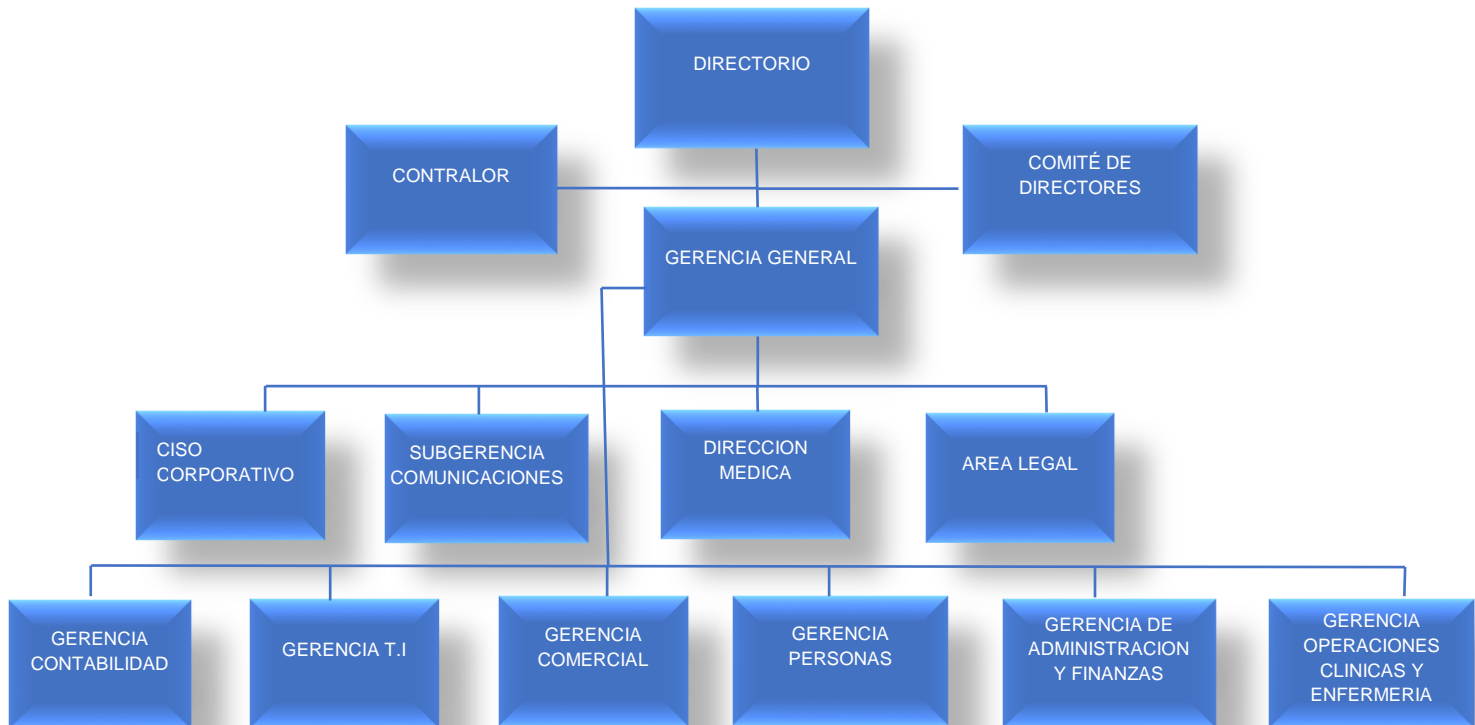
DIRECTORIO

CONTRALOR

COMITÉ DE DIRECTORES

GERENCIA GENERAL

CISO CORPORATIVO

SUBGERENCIA COMUNICACIONES

DIRECCION MEDICA

AREA LEGAL

GERENCIA CONTABILIDAD

GERENCIA T.I

GERENCIA COMERCIAL

GERENCIA PERSONAS

GERENCIA DE ADMINISTRACION Y FINANZAS

GERENCIA OPERACIONES CLINICAS Y ENFERMERIA